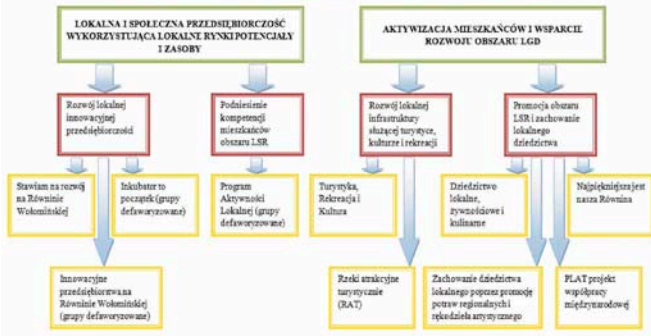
LOKALNA I SPOŁECZNA PRZEDSIĘBIORCZOŚĆ WYKORZYSTUJĄCA LOKALNE RYNKI POTENCJAŁY I ZASOBY

AKTYWIZACJA MIESZKAŃCÓW I WSPARCIE ROZWOJU OBSZARU LGD

Rozwój lokalnej innowacyjnej przedsiębiorczości

Podniesienie kompetencji mieszkańców obszaru LSR

Rozwój lokalnej infrastruktury służącej turystyce, kulturze i rekreacji

Promocja obszaru LSR i zachowanie lokalnego dziedzictwa

Stawiam na rozwój na Równinie Wołomińskiej

Inkubator to początek (grupy defaworyzowane)

Program Aktywności Lokalnej (grupy defaworyzowane)

Turystyka, Rekreacja i Kultura

Dziedzictwo lokalne, żywnościowe i kulinarne

Najpiękniejsza jest nasza Równina

Innowacyjne przedsiębiorstwa na Równinie Wołomińskiej (grupy defaworyzowane)

Rzeki atrakcyjne turystycznie (RAT)

Zachowanie dziedzictwa lokalnego poprzez promocję potraw regionalnych i rękodzieła artystycznego

PLAT projekt współpracy międzynarodowej